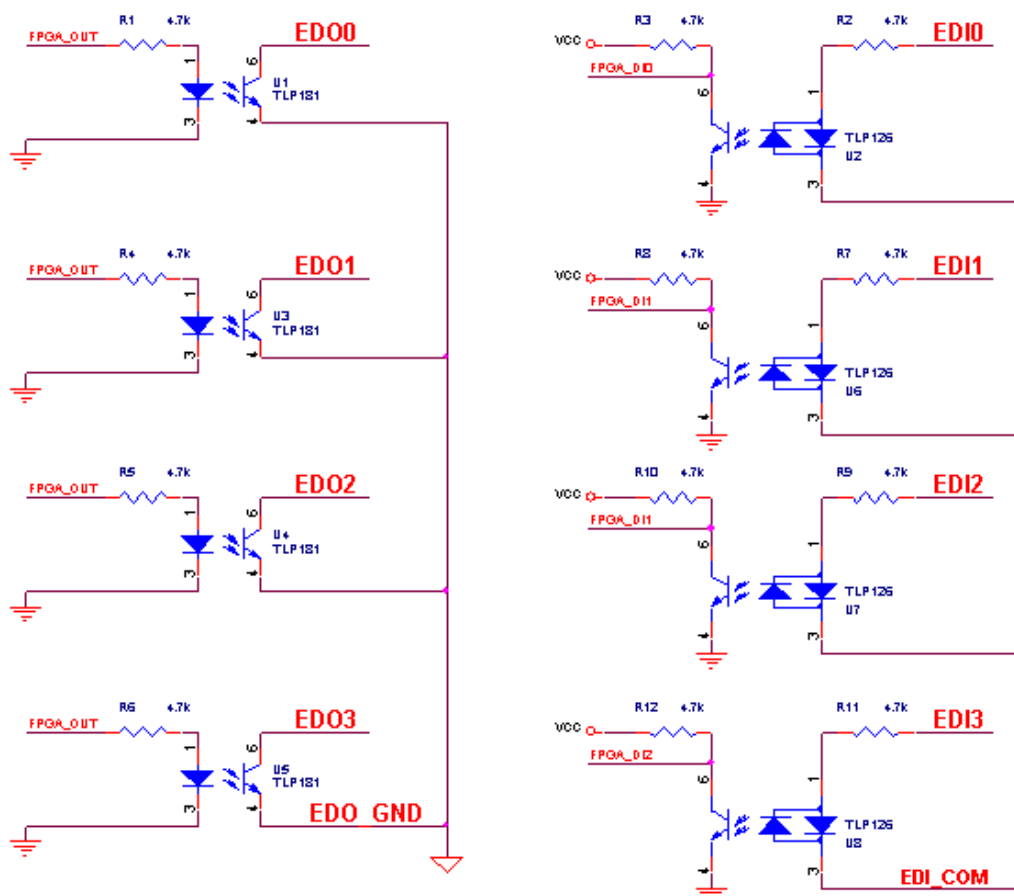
FPGA_OUT R1 4.7k EDO0 1 6 U1 TLP181 3 4

FPGA_OUT R4 4.7k EDO1 1 6 U3 TLP181 3 4

FPGA_OUT R5 4.7k EDO2 1 6 U4 TLP181 3 4

FPGA_OUT R6 4.7k EDO3 1 6 U5 TLP181 3 4 EDO_GND

VCC R3 4.7k FPGA_DI0 6 4 R2 4.7k EDI0 1 TLP126 U2 3

VCC R8 4.7k FPGA_DI1 6 4 R7 4.7k EDI1 1 TLP126 U6 3

VCC R10 4.7k FPGA_DI1 6 4 R9 4.7k EDI2 1 TLP126 U7 3

VCC R12 4.7k FPGA_DI2 6 4 R11 4.7k EDI3 1 TLP126 U8 3 EDI_COM